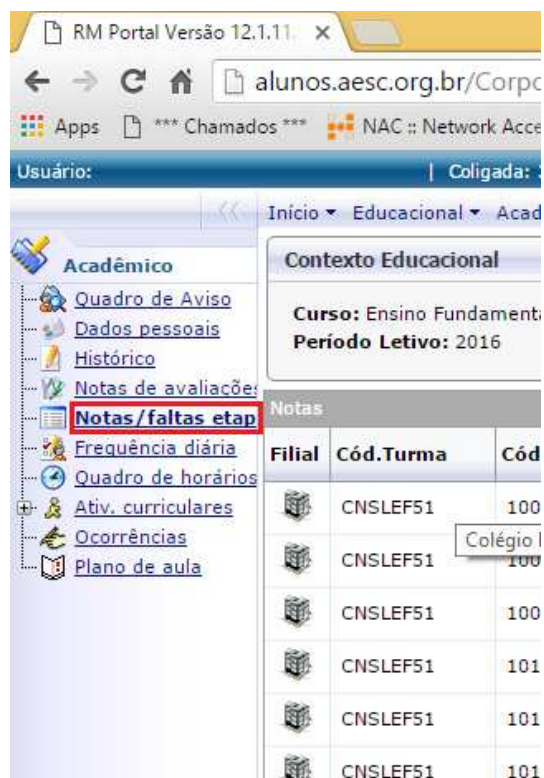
RM Portal Versão 12.1.11. ×

alunos.aesc.org.br/Corpo

Apps *** Chamados *** NAC :: Network Acce

Usuário: | Coligada: 

Início ▾ Educacional ▾ Acad

Acadêmico

Quadro de Aviso
Dados pessoais
Histórico
Notas de avaliações
Notas/faltas etap
Frequência diária
Quadro de horários
Ativ. curriculares
Ocorrências
Plano de aula

Contexto Educacional

Curso: Ensino Fundamenta
Período Letivo: 2016

Notas

| Filial | Cód.Turma | Cód |
|---|---|---|
| | CNSLEF51 | 100 |
| | CNSLEF51 | 100 |
| | CNSLEF51 | 100 |
| | CNSLEF51 | 101 |
| | CNSLEF51 | 101 |
| | CNSLEF51 | 101 |

Colégio